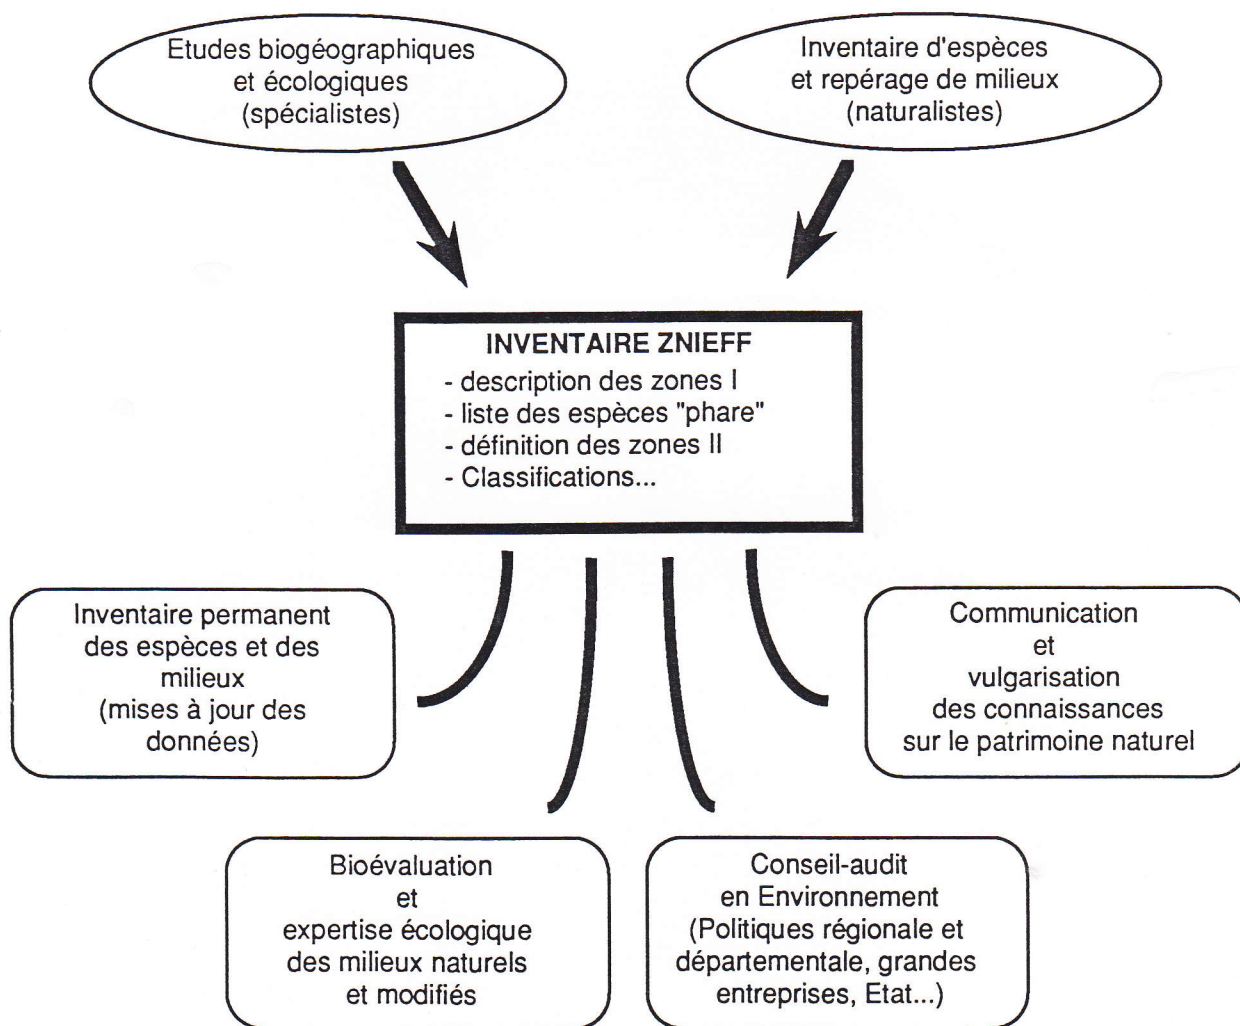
Etudes biogéographiques et écologiques (spécialistes)

Inventaire d'espèces et repérage de milieux (naturalistes)

INVENTAIRE ZNIEFF
- description des zones I
- liste des espèces "phare"
- définition des zones II
- Classifications...

Inventaire permanent des espèces et des milieux (mises à jour des données)

Communication et vulgarisation des connaissances sur le patrimoine naturel

Bioévaluation et expertise écologique des milieux naturels et modifiés

Conseil-audit en Environnement (Politiques régionale et départementale, grandes entreprises, Etat...)